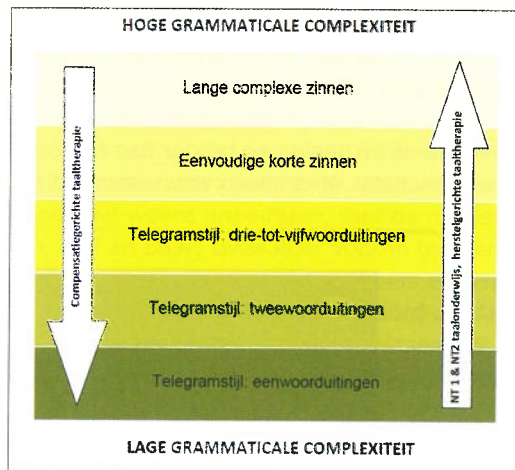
HOGE GRAMMATICALE COMPLEXITEIT

Lange complexe zinnen

Eenvoudige korte zinnen

Telegramstijl: drie-tot-vijfwoorduitingen

Telegramstijl: tweewoorduitingen

Telegramstijl: eenwoorduitingen

Compensatiegerichte taaltherapie

NT 1 & NT2 taalonderwijs, herstelgerichte taaltherapie

LAGE GRAMMATICALE COMPLEXITEIT